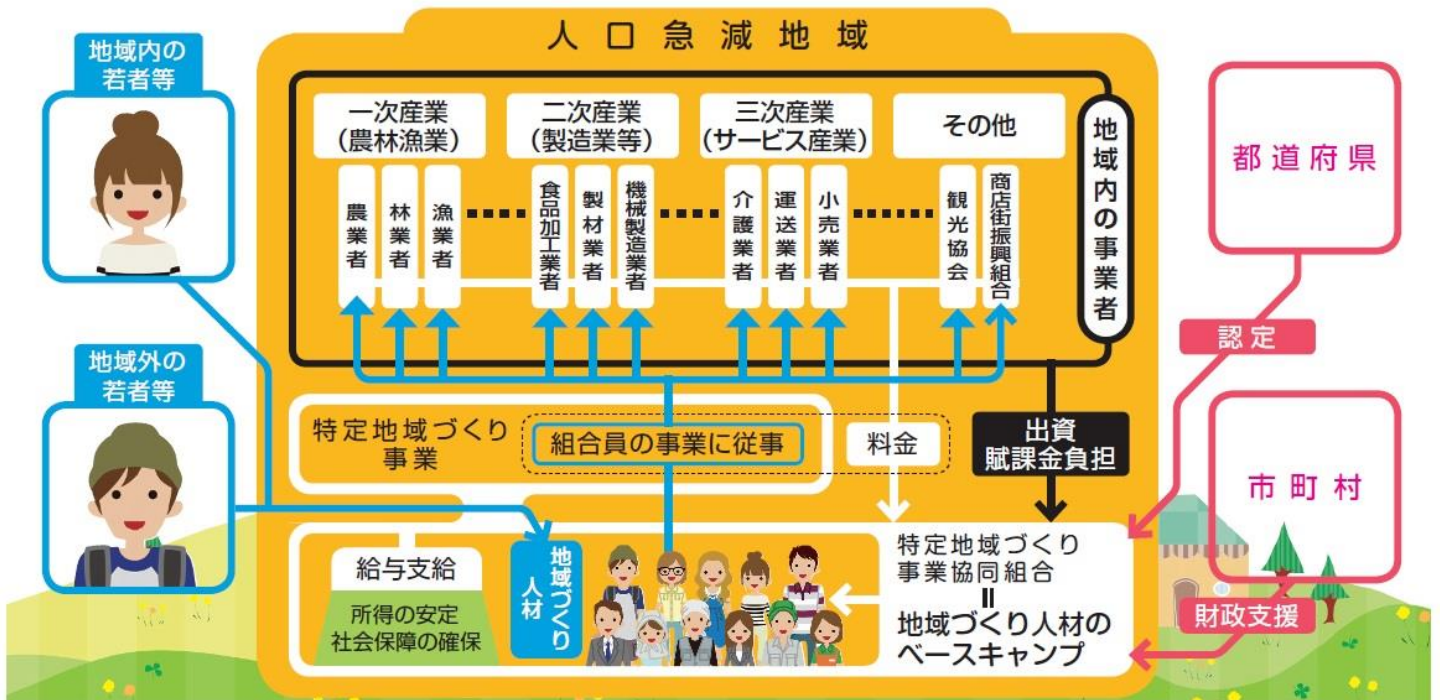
人口急減地域

地域内の若者等

地域外の若者等

一次産業（農林漁業）
農業者
林業者
漁業者

二次産業（製造業等）
食品加工業者
製材業者
機械製造業者

三次産業（サービス産業）
介護業者
運送業者
小売業者

その他
観光協会
商店街振興組合

地域内の事業者

都道府県

認定

市町村

財政支援

特定地域づくり事業

組合員の事業に従事

料金

出資
賦課金負担

給与支給

所得の安定
社会保障の確保

地域づくり人材

特定地域づくり事業協同組合
＝
地域づくり人材のベースキャンプ